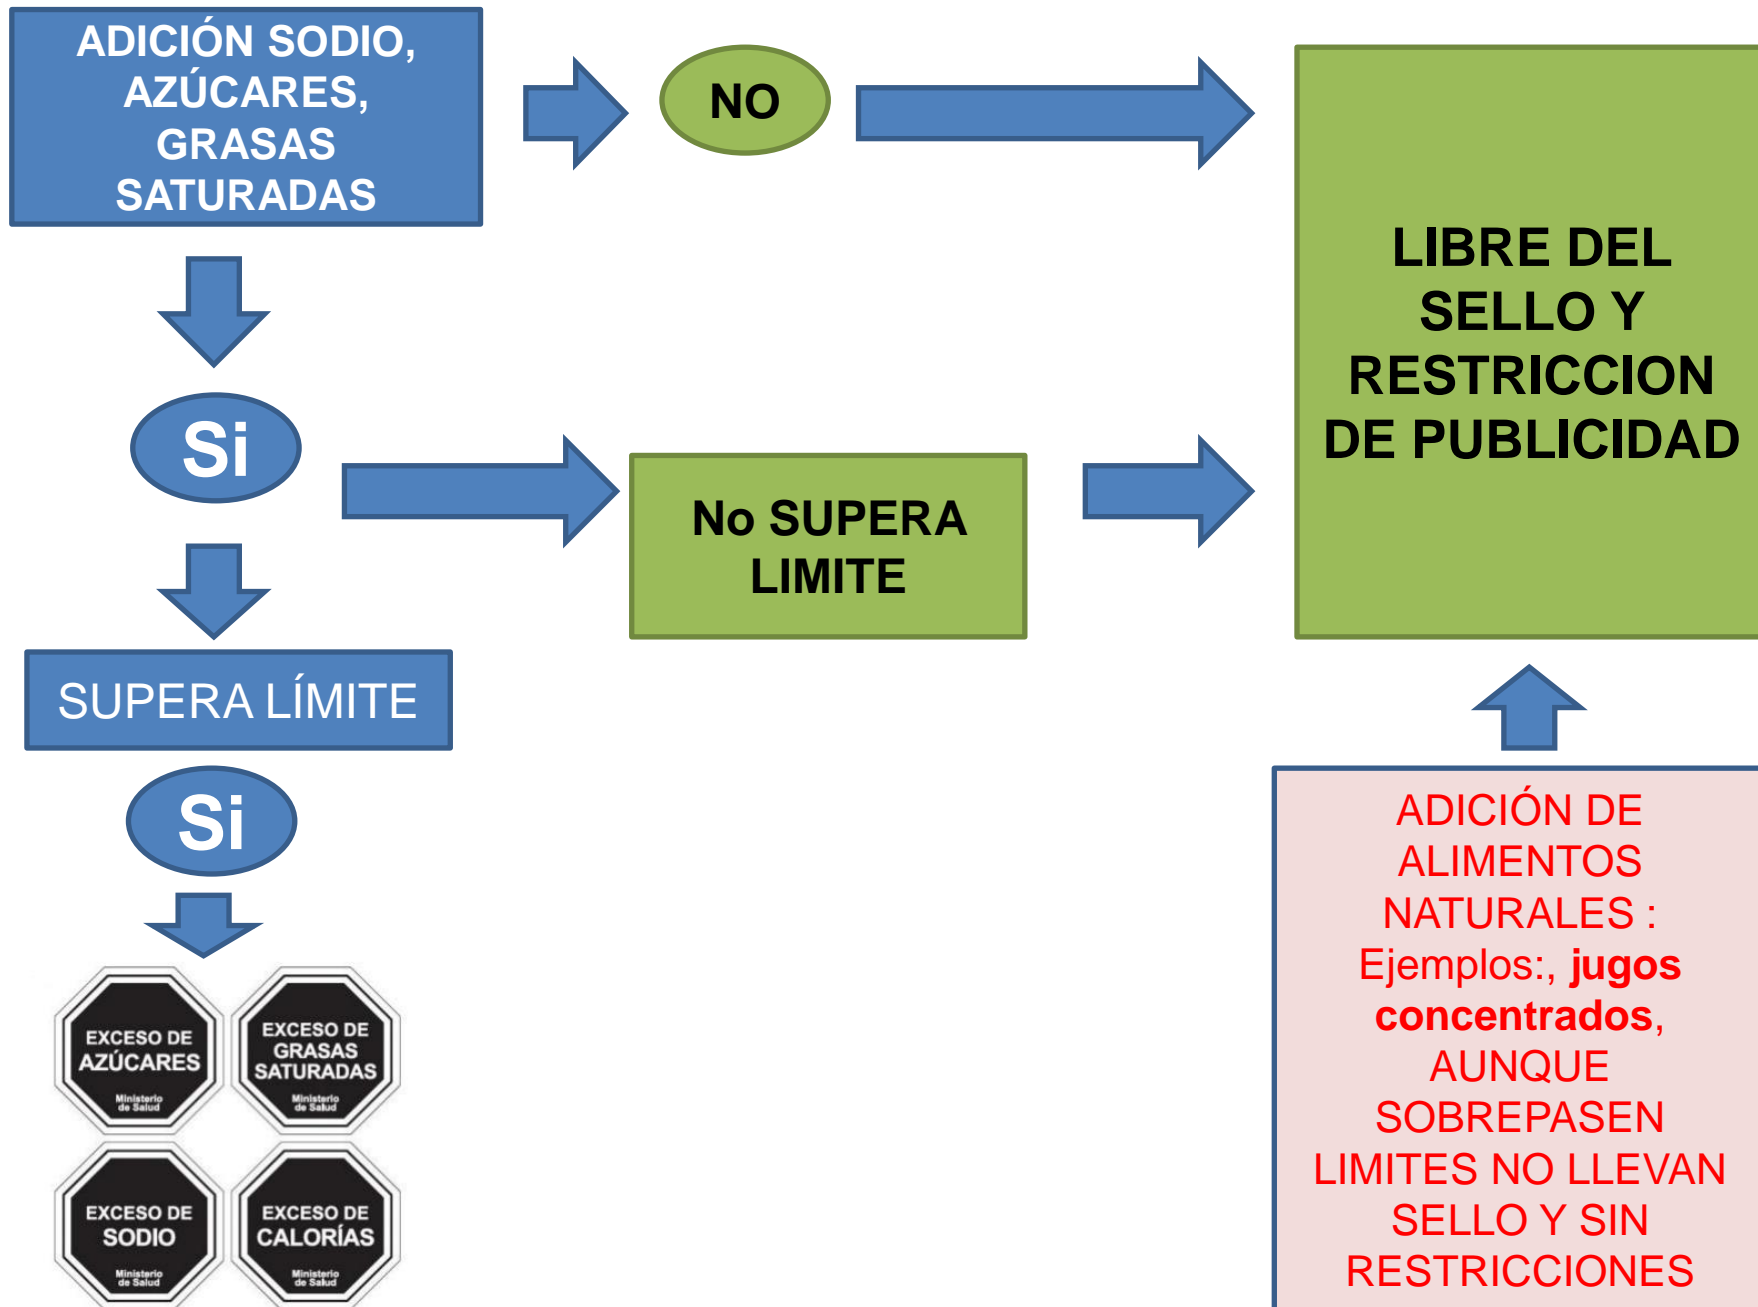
ADICIÓN SODIO, AZÚCARES, GRASAS SATURADAS

NO

LIBRE DEL SELLO Y RESTRICCION DE PUBLICIDAD

Si

No SUPERA LIMITE

SUPERA LÍMITE

Si

EXCESO DE AZÚCARES
Ministerio de Salud

EXCESO DE GRASAS SATURADAS
Ministerio de Salud

EXCESO DE SODIO
Ministerio de Salud

EXCESO DE CALORÍAS
Ministerio de Salud

ADICIÓN DE ALIMENTOS NATURALES : Ejemplos:, **jugos concentrados**, AUNQUE SOBREPASEN LIMITES NO LLEVAN SELLO Y SIN RESTRICCIONES